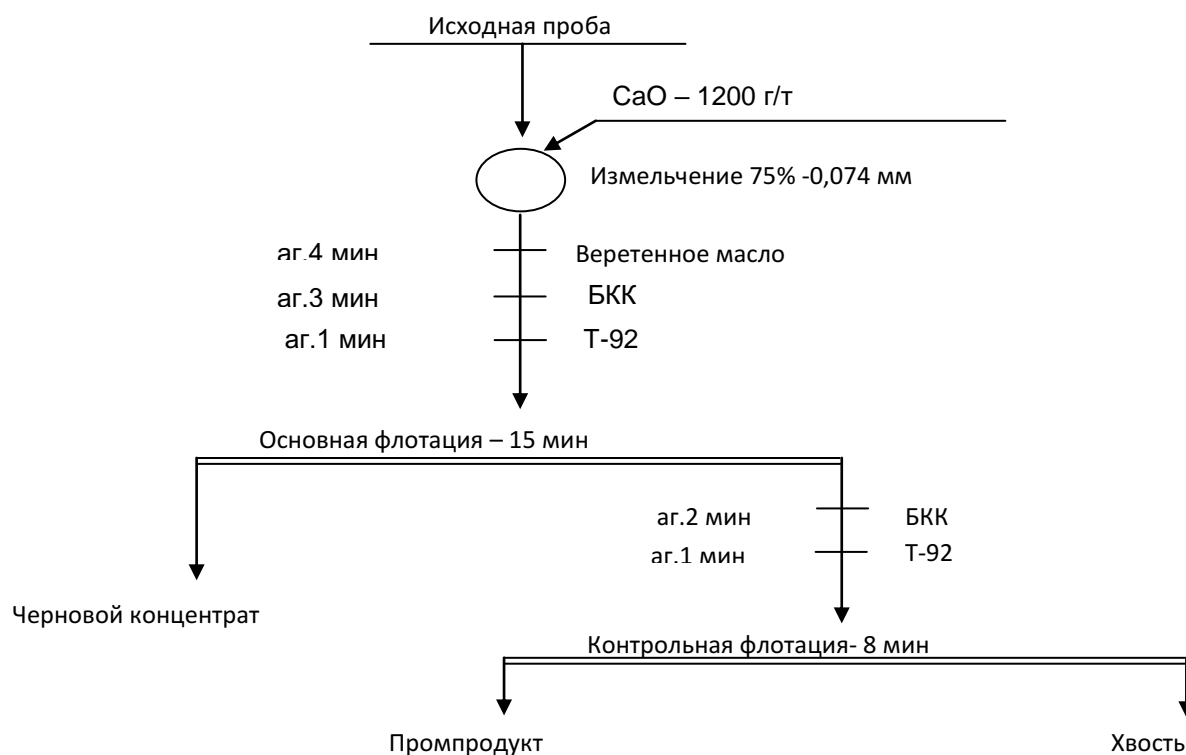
Исходная проба

CaO – 1200 г/т

Измельчение 75% -0,074 мм

аг.4 мин
Веретенное масло
аг.3 мин
БКК
аг.1 мин
Т-92

Основная флотация – 15 мин

аг.2 мин
БКК
аг.1 мин
Т-92

Черновой концентрат

Контрольная флотация- 8 мин

Промпродукт

Хвость